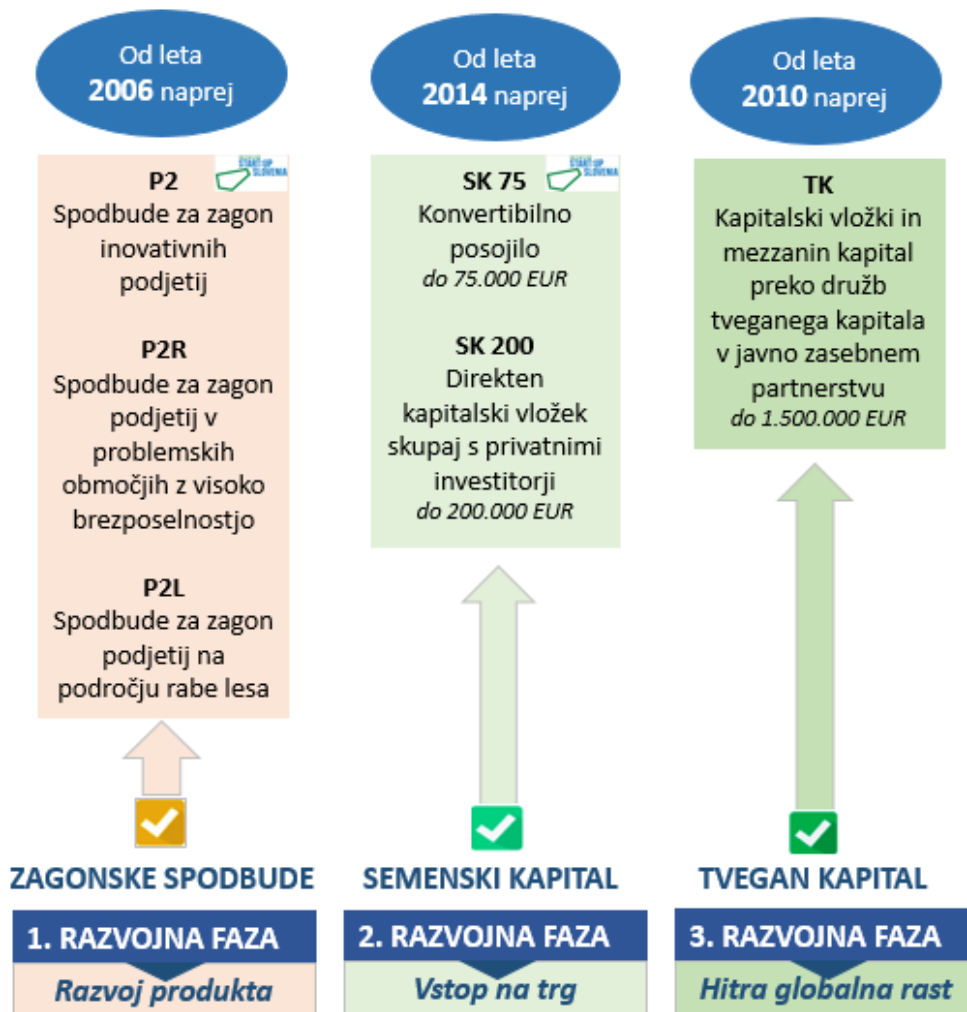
Od leta
**2006** naprej

START:UP SLOVENIA

P2
Spodbude za zagon inovativnih podjetij

P2R
Spodbude za zagon podjetij v problemskih območjih z visoko brezposelnostjo

P2L
Spodbude za zagon podjetij na področju rabe lesa

ZAGONSKE SPODBUDE

1. RAZVOJNA FAZA

Razvoj produkta

Od leta
**2014** naprej

START:UP SLOVENIA

SK 75
Konvertibilno posojilo
*do 75.000 EUR*

SK 200
Direkten kapitalski vložek skupaj s privatnimi investitorji
*do 200.000 EUR*

SEMENSKI KAPITAL

2. RAZVOJNA FAZA

Vstop na trg

Od leta
**2010** naprej

TK
Kapitalski vložki in mezzanin kapital preko družb tveganega kapitala v javno zasebnem partnerstvu
*do 1.500.000 EUR*

TVEGAN KAPITAL

3. RAZVOJNA FAZA

Hitra globalna rast